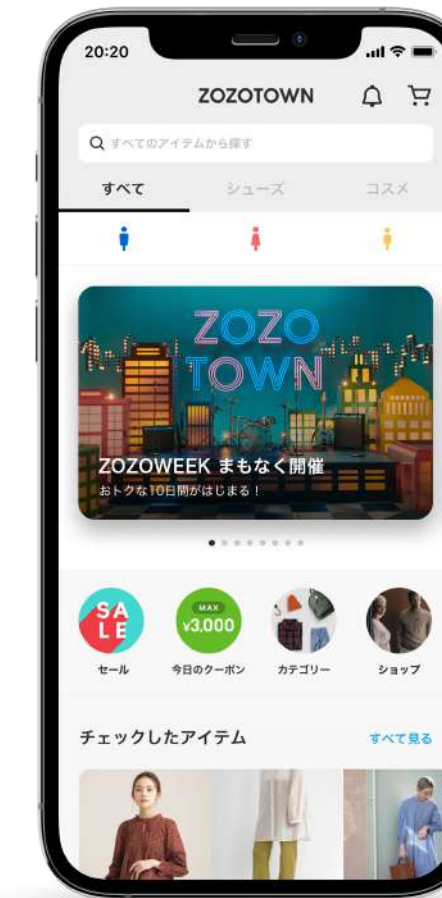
20:20

ZOZOTOWN

すべてのアイテムから探す

すべて シューズ コスメ

ZOZO TOWN

ZOZOWEEK まもなく開催

おトクな10日間がはじまる！

SALE

MAX ¥3,000

セール 今日のクーポン カテゴリー ショップ

チェックしたアイテム すべて見る